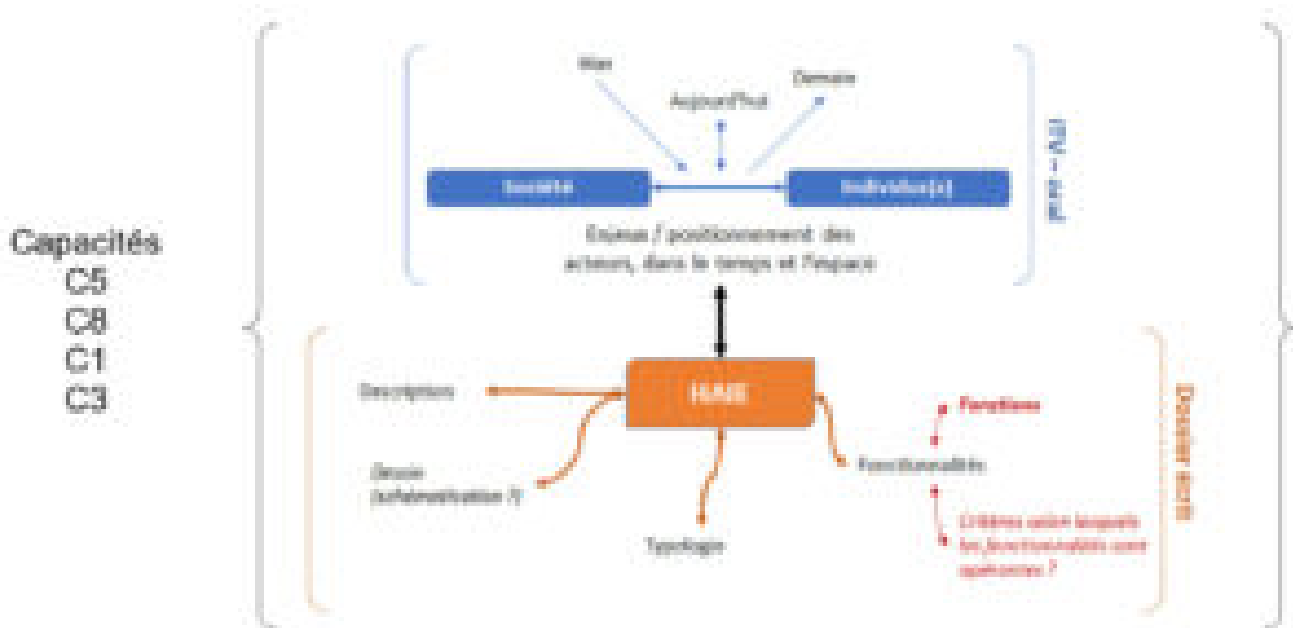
Capacités
C5
C8
C1
C3

Hier

Aujourd'hui

Demain

Société

Individu(s)

Enjeux / positionnement des acteurs, dans le temps et l'espace

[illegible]

HAE

Description

Dessin (schématisation ?)

Typologie

Fonctionnalités

Fonctions

Critères selon lesquels les fonctionnalités sont optimisées ?

Dossier écrit